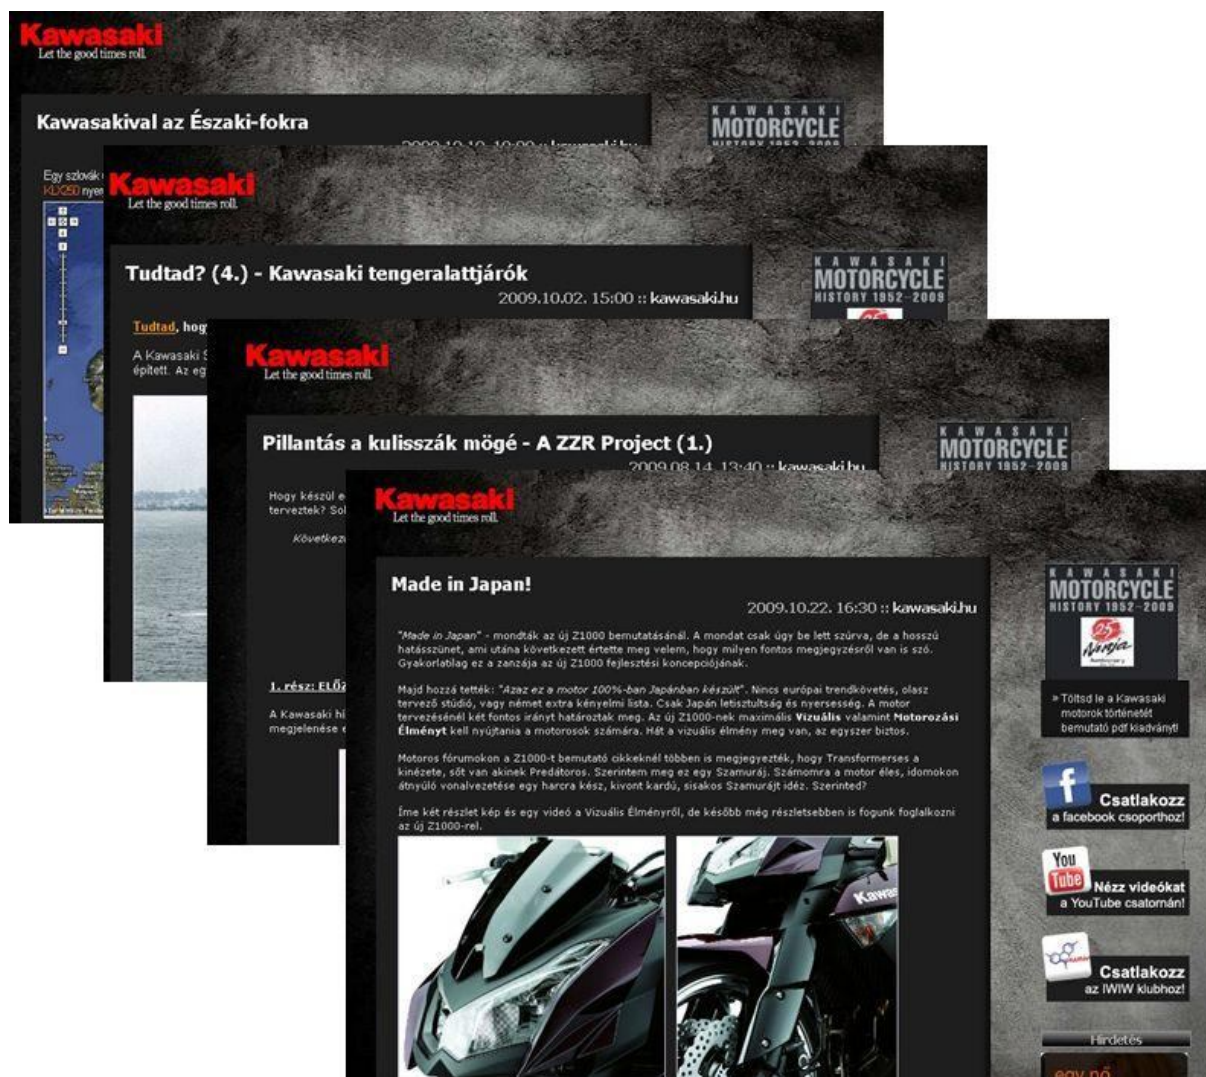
Kawasaki
Let the good times roll.

Kawasakival az Északi-fokra

2009.10.10. 10:00 :: kawasaki.hu

Egy szlovák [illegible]
KLX250 nyer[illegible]

KAWASAKI MOTORCYCLE HISTORY 1952-2009

Kawasaki
Let the good times roll.

Tudtad? (4.) - Kawasaki tengeralattjárók

2009.10.02. 15:00 :: kawasaki.hu

Tudtad, hog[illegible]

A Kawasaki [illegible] épített. Az eg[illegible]

KAWASAKI MOTORCYCLE HISTORY 1952-2009

Kawasaki
Let the good times roll.

Pillantás a kulisszák mögé - A ZZR Project (1.)

2009.08.14. 13:40 :: kawasaki.hu

Hogy készül e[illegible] terveztek? Sol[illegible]

Következ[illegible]

1. rész: ELŐ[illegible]

A Kawasaki hi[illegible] megjelenése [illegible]

KAWASAKI MOTORCYCLE HISTORY 1952-2009

Kawasaki
Let the good times roll.

Made in Japan!

2009.10.22. 16:30 :: kawasaki.hu

"Made in Japan" - mondták az új Z1000 bemutatásánál. A mondat csak úgy be lett szúrva, de a hosszú hatásszünet, ami utána következett értette meg velem, hogy milyen fontos megjegyzésről van is szó. Gyakorlatilag ez a zanzája az új Z1000 fejlesztési koncepciójának.

Majd hozzá tették: "Azaz ez a motor 100%-ban Japánban készült". Nincs európai trendkövetés, olasz tervező stúdió, vagy német extra kényelmi lista. Csak Japán letisztultság és nyersesség. A motor tervezésénél két fontos irányt határoztak meg. Az új Z1000-nek maximális Vizuális valamint Motorozási Élményt kell nyújtania a motorosok számára. Hát a vizuális élmény meg van, az egyszer biztos.

Motoros fórumokon a Z1000-t bemutató cikkeknél többen is megjegyezték, hogy Transformerses a kinézete, sőt van akinek Predátoros. Szerintem meg ez egy Szamuráj. Számomra a motor éles, idomokon átnyúló vonalvezetése egy harcra kész, kivont kardú, sisakos Szamurájt idéz. Szerinted?

Íme két részlet kép és egy videó a Vizuális Élményről, de később még részletesebben is fogunk foglalkozni az új Z1000-rel.

Kawa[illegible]

KAWASAKI MOTORCYCLE HISTORY 1952-2009

25 Ninja Anniversary

» Töltsd le a Kawasaki motorok történetét bemutató pdf kiadványt!

Csatlakozz a facebook csoporthoz!

You Tube Nézz videókat a YouTube csatornán!

Csatlakozz az IWIW klubhoz!

Hirdetés

egy nő